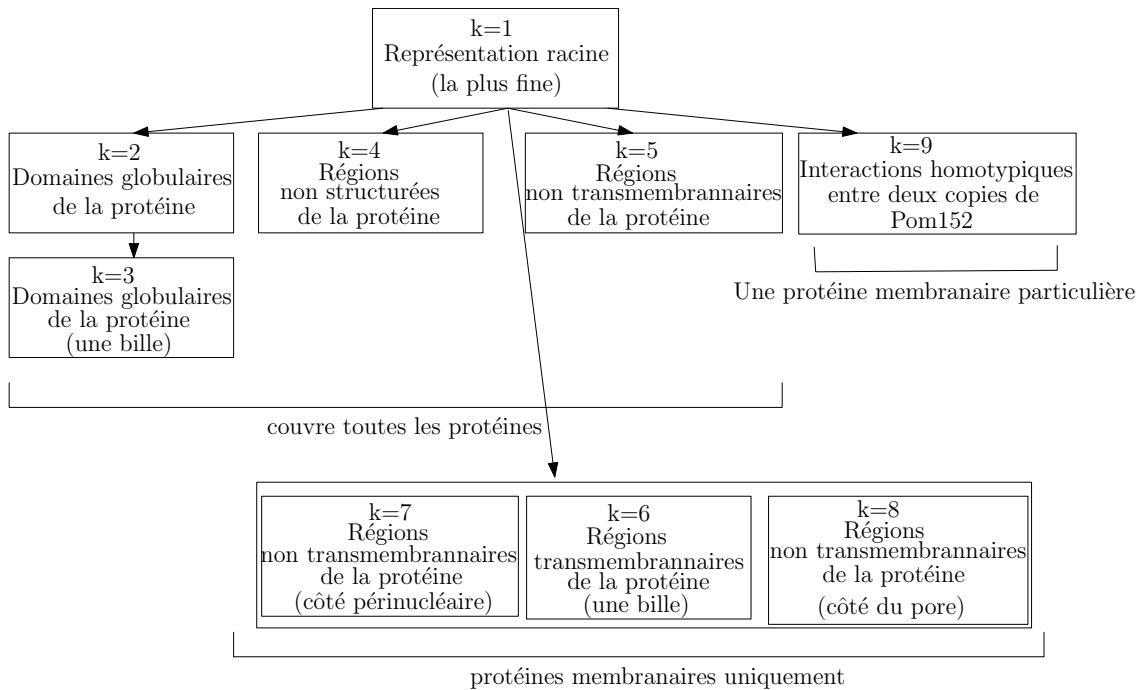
k=1
Représentation racine
(la plus fine)

k=2
Domaines globulaires de la protéine

k=4
Régions non structurées de la protéine

k=5
Régions non transmembrannaires de la protéine

k=9
Interactions homotypiques entre deux copies de Pom152

k=3
Domaines globulaires de la protéine (une bille)

Une protéine membranaire particulière

couvre toutes les protéines

k=7
Régions non transmembrannaires de la protéine (côté périnucléaire)

k=6
Régions transmembrannaires de la protéine (une bille)

k=8
Régions non transmembrannaires de la protéine (côté du pore)

protéines membranaires uniquement